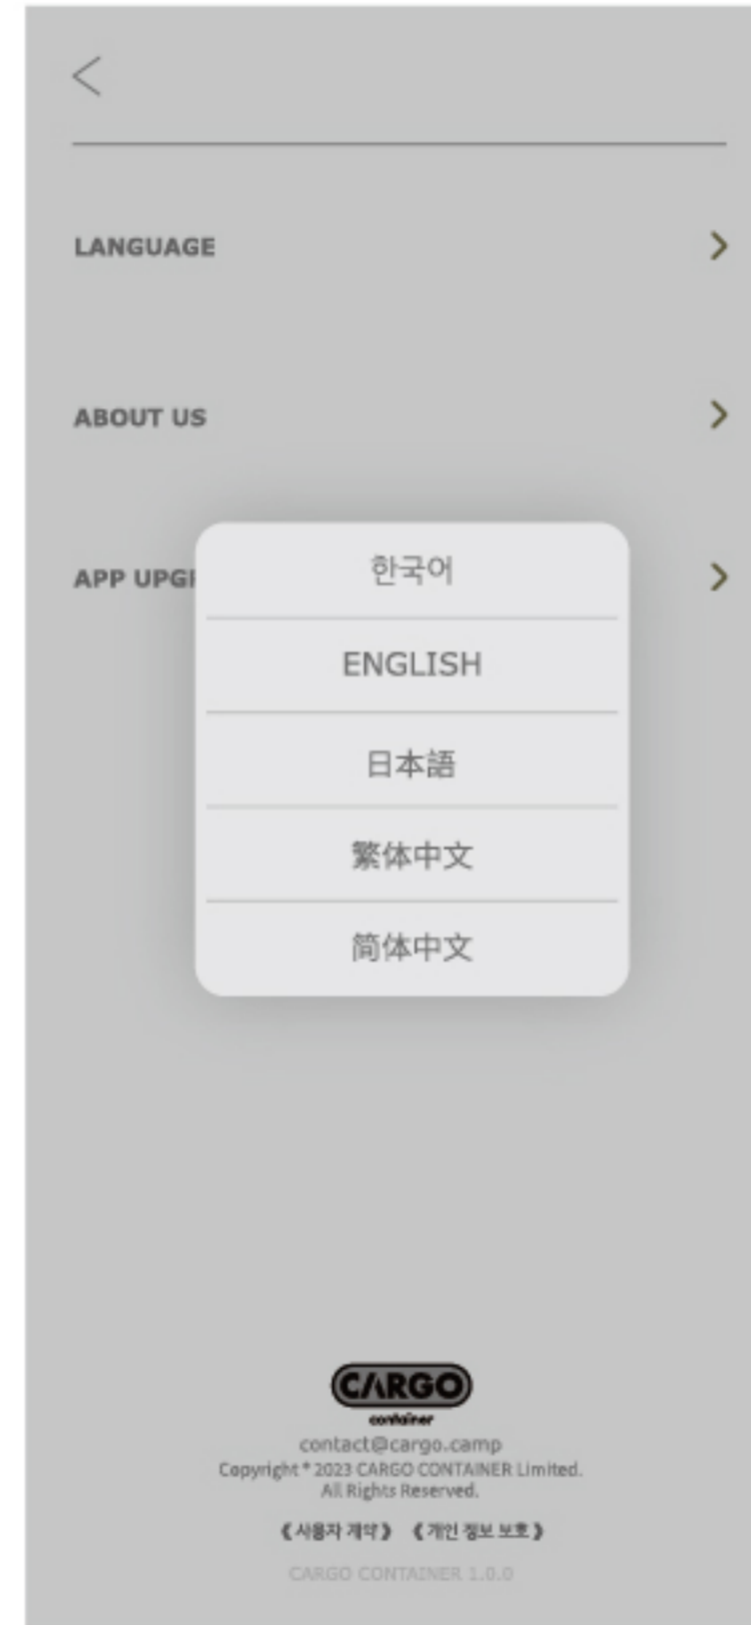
LANGUAGE

ABOUT US

APP UPGI

한국어

ENGLISH

日本語

繁体中文

简体中文

CARGO
container
contact@cargo.camp
Copyright © 2023 CARGO CONTAINER Limited.
All Rights Reserved.

《사용자 계약》 《개인 정보 보호》

CARGO CONTAINER 1.0.0